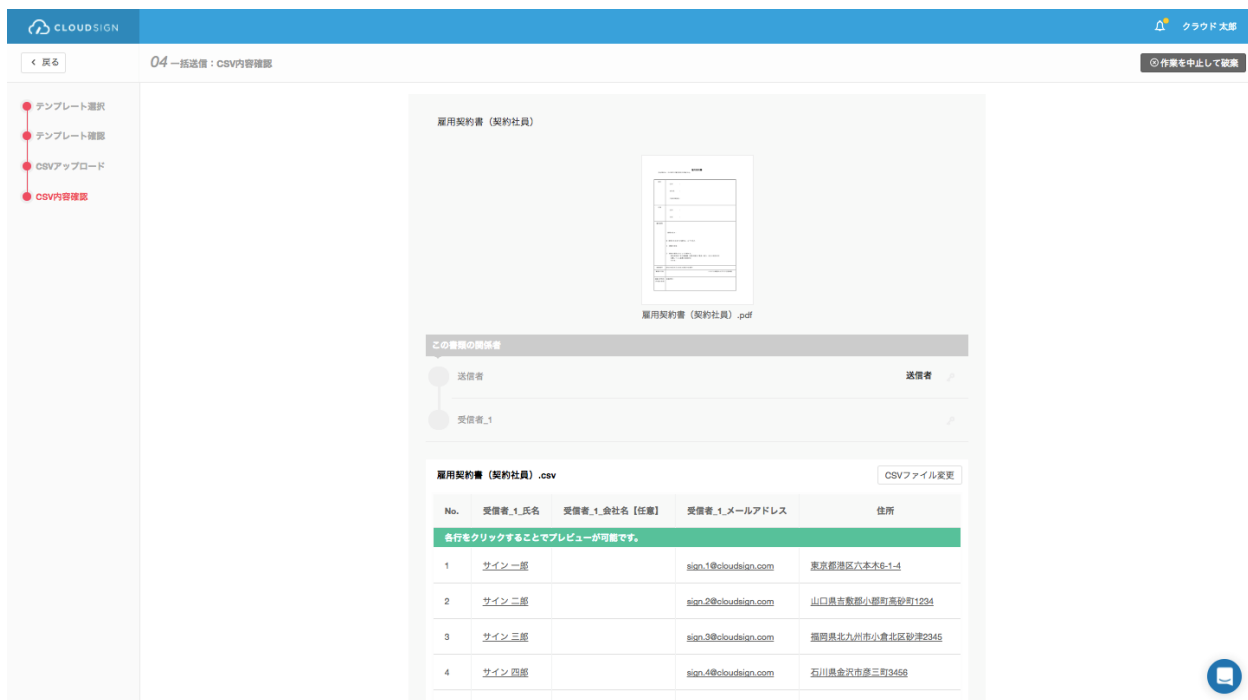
CLOUDSIGN

クラウド 太郎

< 戻る

04 一括送信：CSV内容確認

⊗ 作業を中止して破棄

テンプレート選択
テンプレート確認
CSVアップロード
CSV内容確認

雇用契約書（契約社員）

雇用契約書（契約社員）.pdf

この書類の関係者

送信者

送信者

受信者_1

雇用契約書（契約社員）.csv

CSVファイル変更

| No. | 受信者_1_氏名 | 受信者_1_会社名【任意】 | 受信者_1_メールアドレス | 住所 |
|---|---|---|---|---|
| 各行をクリックすることでプレビューが可能です。 | | | | |
| 1 | サイン 一郎 | | sign.1@cloudsign.com | 東京都港区六本木6-1-4 |
| 2 | サイン 二郎 | | sign.2@cloudsign.com | 山口県吉敷郡小郡町高砂町1234 |
| 3 | サイン 三郎 | | sign.3@cloudsign.com | 福岡県北九州市小倉北区砂津2345 |
| 4 | サイン 四郎 | | sign.4@cloudsign.com | 石川県金沢市彦三町3456 |